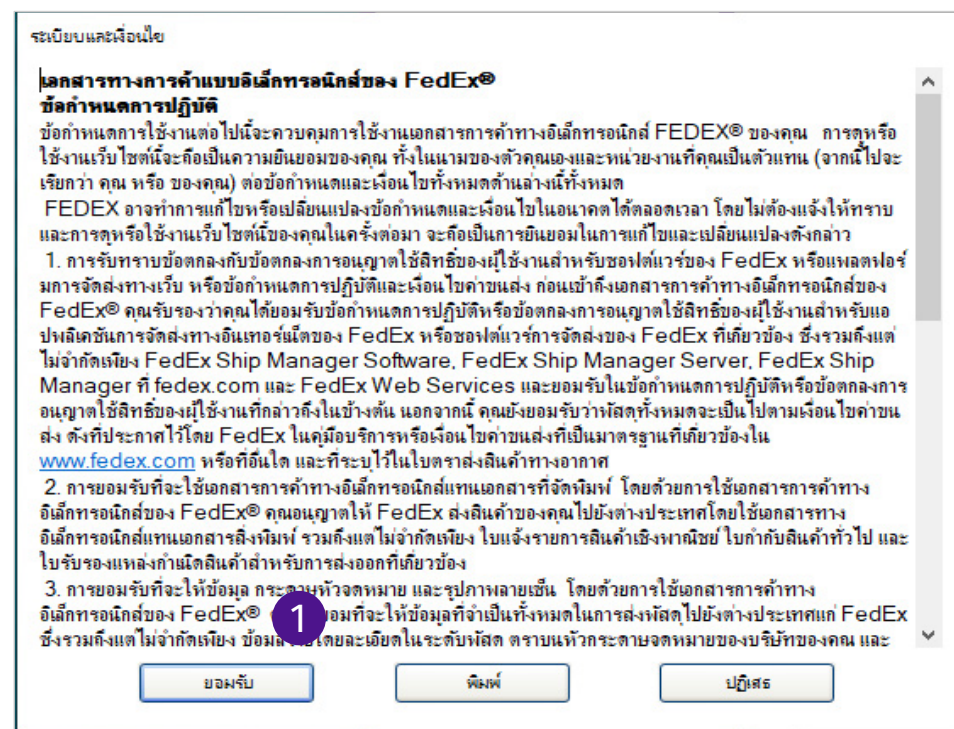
ระเบียบและเงื่อนไข

เอกสารทางการค้าแบบอิเล็กทรอนิกส์ของ FedEx®
ข้อกำหนดการปฏิบัติ
ข้อกำหนดการใช้งานต่อไปนี้จะควบคุมการใช้งานเอกสารการค้าทางอิเล็กทรอนิกส์ FEDEX® ของคุณ การดูหรือใช้งานเว็บไซต์นี้จะถือเป็นความยินยอมของคุณ ทั้งในนามของตัวคุณเองและหน่วยงานที่คุณเป็นตัวแทน (จากนี้ไปจะเรียกว่า คุณ หรือ ของคุณ) ต่อข้อกำหนดและเงื่อนไขทั้งหมดด้านล่างนี้ทั้งหมด
FEDEX อาจทำการแก้ไขหรือเปลี่ยนแปลงข้อกำหนดและเงื่อนไขในอนาคตได้ตลอดเวลา โดยไม่ต้องแจ้งให้ทราบ และการดูหรือใช้งานเว็บไซต์นี้ของคุณในครั้งต่อมา จะถือเป็นการยินยอมในการแก้ไขและเปลี่ยนแปลงดังกล่าว
1. การรับทราบข้อตกลงกับข้อตกลงการอนุญาตใช้สิทธิ์ของผู้ใช้งานสำหรับซอฟต์แวร์ของ FedEx หรือแพลตฟอร์มการจัดส่งทางเว็บ หรือข้อกำหนดการปฏิบัติและเงื่อนไขค่าขนส่ง ก่อนเข้าถึงเอกสารการค้าทางอิเล็กทรอนิกส์ของ FedEx® คุณรับรองว่าคุณได้ยอมรับข้อกำหนดการปฏิบัติหรือข้อตกลงการอนุญาตใช้สิทธิ์ของผู้ใช้งานสำหรับแอปพลิเคชันการจัดส่งทางอินเทอร์เน็ตของ FedEx หรือซอฟต์แวร์การจัดส่งของ FedEx ที่เกี่ยวข้อง ซึ่งรวมถึงแต่ไม่จำกัดเพียง FedEx Ship Manager Software, FedEx Ship Manager Server, FedEx Ship Manager ที่ fedex.com และ FedEx Web Services และยอมรับในข้อกำหนดการปฏิบัติหรือข้อตกลงการอนุญาตใช้สิทธิ์ของผู้ใช้งานที่กล่าวถึงในข้างต้น นอกจากนี้ คุณยังยอมรับว่าพัสดุทั้งหมดจะเป็นไปตามเงื่อนไขค่าขนส่ง ดังที่ประกาศไว้โดย FedEx ในคู่มือบริการหรือเงื่อนไขค่าขนส่งที่เป็นมาตรฐานที่เกี่ยวข้องใน www.fedex.com หรือที่อื่นใด และที่ระบุไว้ในใบตราส่งสินค้าทางอากาศ
2. การยอมรับที่จะใช้เอกสารการค้าทางอิเล็กทรอนิกส์แทนเอกสารที่จัดพิมพ์ โดยด้วยการใช้เอกสารการค้าทางอิเล็กทรอนิกส์ของ FedEx® คุณอนุญาตให้ FedEx ส่งสินค้าของคุณไปยังต่างประเทศโดยใช้เอกสารทางอิเล็กทรอนิกส์แทนเอกสารสิ่งพิมพ์ รวมถึงแต่ไม่จำกัดเพียง ใบแจ้งรายการสินค้าเชิงพาณิชย์ ใบกำกับสินค้าทั่วไป และใบรับรองแหล่งกำเนิดสินค้าสำหรับการส่งออกที่เกี่ยวข้อง
3. การยอมรับที่จะให้ข้อมูล กระดาษหัวจดหมาย และรูปภาพลายเซ็น โดยด้วยการใช้เอกสารการค้าทางอิเล็กทรอนิกส์ของ FedEx® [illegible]ยอมที่จะให้ข้อมูลที่จำเป็นทั้งหมดในการส่งพัสดุไปยังต่างประเทศแก่ FedEx ซึ่งรวมถึงแต่ไม่จำกัดเพียง ข้อมูล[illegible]โดยละเอียดในระดับพัสดุ ตราบนหัวกระดาษจดหมายของบริษัทของคุณ และ

1

ยอมรับ
พิมพ์
ปฏิเสธ